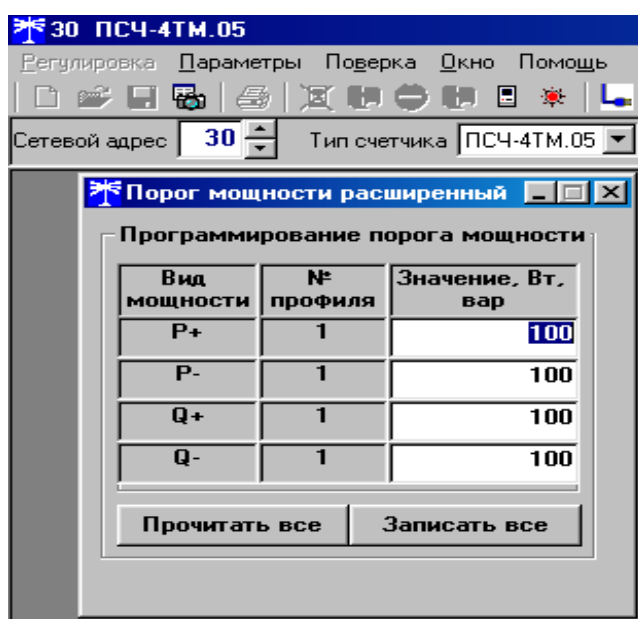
30 ПСЧ-4ТМ.05

Регулировка Параметры Поверка Окно Помощь

Сетевой адрес 30 Тип счетчика ПСЧ-4ТМ.05

Порог мощности расширенный

Программирование порога мощности

| Вид мощности | № профиля | Значение, Вт, вар |
|---|---|---|
| P+ | 1 | 100 |
| P- | 1 | 100 |
| Q+ | 1 | 100 |
| Q- | 1 | 100 |

Прочитать все Записать все